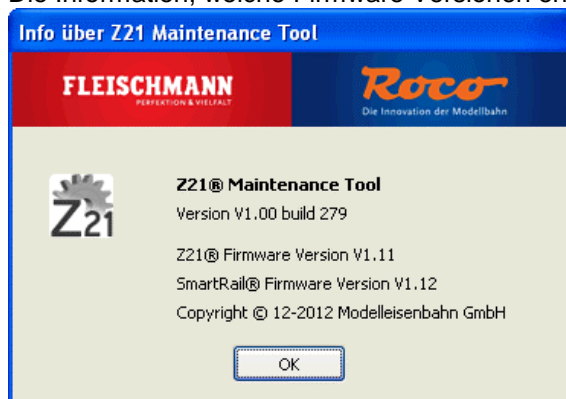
Die Information, welche Firmware Version ei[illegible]

Info über Z21 Maintenance Tool

FLEISCHMANN
PERFEKTION & VIELFALT

Roco
Die Innovation der Modellbahn

Z21

Z21® Maintenance Tool
Version V1.00 build 279

Z21® Firmware Version V1.11
SmartRail® Firmware Version V1.12
Copyright © 12-2012 Modelleisenbahn GmbH

OK